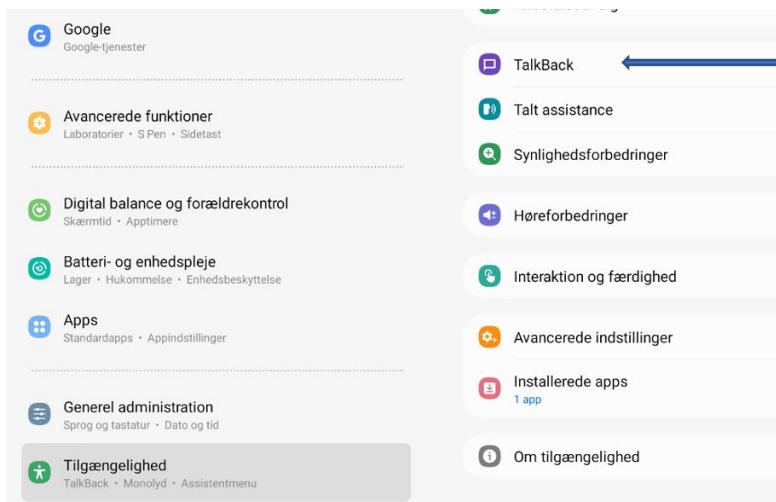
Google
Google-tjenester

Avancerede funktioner
Laboratorier • S Pen • Sidetast

Digital balance og forældrekontrol
Skærmtid • Apptimere

Batteri- og enhedspleje
Lager • Hukommelse • Enhedsbeskyttelse

Apps
Standardapps • Appindstillinger

Generel administration
Sprog og tastatur • Dato og tid

Tilgængelighed
TalkBack • Monolyd • Assistentmenu

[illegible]

TalkBack

Talt assistance

Synlighedsforbedringer

Høreforbedringer

Interaktion og færdighed

Avancerede indstillinger

Installerede apps
1 app

Om tilgængelighed